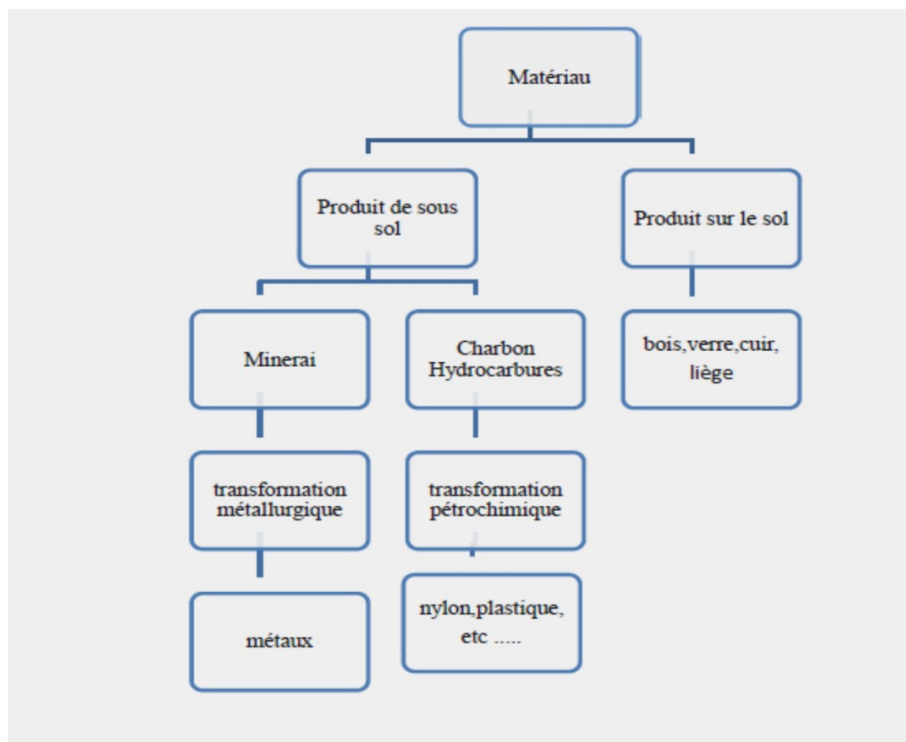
Matériau

Produit de sous sol

Produit sur le sol

Minerai

Charbon Hydrocarbures

bois,verre,cuir, liège

transformation métallurgique

transformation pétrochimique

métaux

nylon,plastique, etc .....